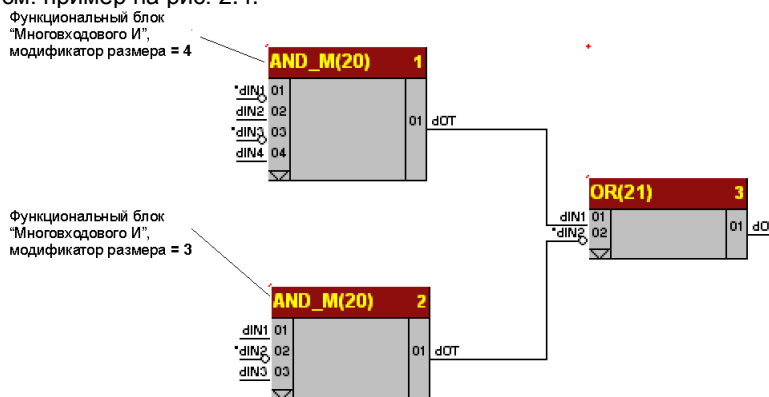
см. пример на рис. 2.1.

Функциональный блок "Многовходового И", модификатор размера = 4

AND_M(20) 1

dIN1 01
dIN2 02
dIN3 03
dIN4 04

01 dOT

Функциональный блок "Многовходового И", модификатор размера = 3

AND_M(20) 2

dIN1 01
dIN2 02
dIN3 03

01 dOT

OR(21) 3

dIN1 01
dIN2 02

01 dO